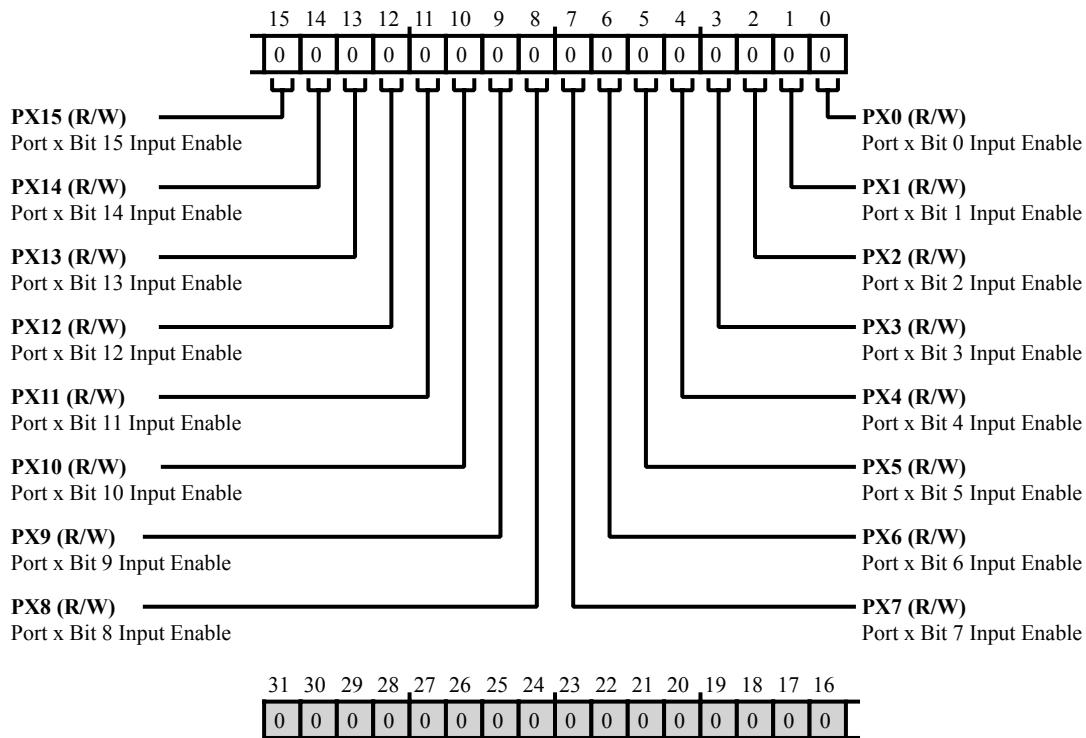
15 14 13 12 11 10 9 8 7 6 5 4 3 2 1 0

| 0 | 0 | 0 | 0 | 0 | 0 | 0 | 0 | 0 | 0 | 0 | 0 | 0 | 0 | 0 | 0 |
|---|---|---|---|---|---|---|---|---|---|---|---|---|---|---|---|

**PX15 (R/W)**
Port x Bit 15 Input Enable

**PX14 (R/W)**
Port x Bit 14 Input Enable

**PX13 (R/W)**
Port x Bit 13 Input Enable

**PX12 (R/W)**
Port x Bit 12 Input Enable

**PX11 (R/W)**
Port x Bit 11 Input Enable

**PX10 (R/W)**
Port x Bit 10 Input Enable

**PX9 (R/W)**
Port x Bit 9 Input Enable

**PX8 (R/W)**
Port x Bit 8 Input Enable

**PX0 (R/W)**
Port x Bit 0 Input Enable

**PX1 (R/W)**
Port x Bit 1 Input Enable

**PX2 (R/W)**
Port x Bit 2 Input Enable

**PX3 (R/W)**
Port x Bit 3 Input Enable

**PX4 (R/W)**
Port x Bit 4 Input Enable

**PX5 (R/W)**
Port x Bit 5 Input Enable

**PX6 (R/W)**
Port x Bit 6 Input Enable

**PX7 (R/W)**
Port x Bit 7 Input Enable

31 30 29 28 27 26 25 24 23 22 21 20 19 18 17 16

| 0 | 0 | 0 | 0 | 0 | 0 | 0 | 0 | 0 | 0 | 0 | 0 | 0 | 0 | 0 | 0 |
|---|---|---|---|---|---|---|---|---|---|---|---|---|---|---|---|